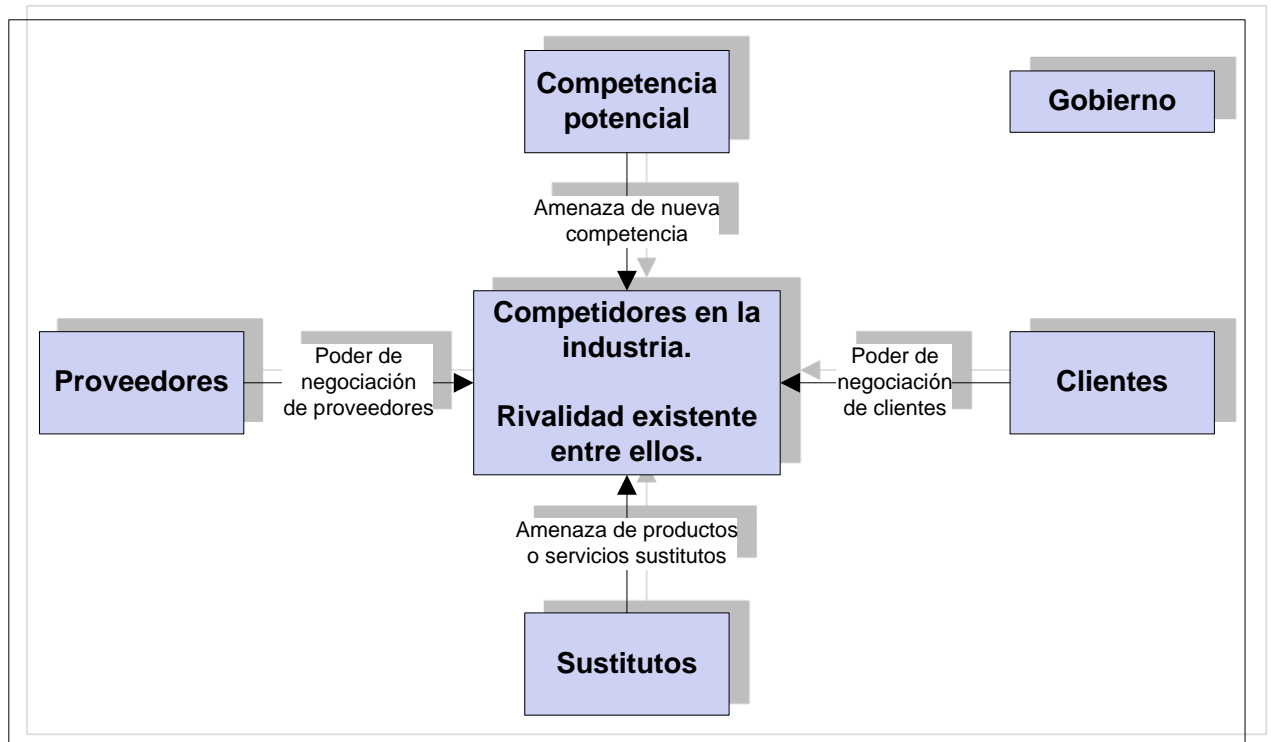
Competencia potencial

Gobierno

Amenaza de nueva competencia

Proveedores

Poder de negociación de proveedores

Competidores en la industria.

Rivalidad existente entre ellos.

Poder de negociación de clientes

Clientes

Amenaza de productos o servicios sustitutos

Sustitutos